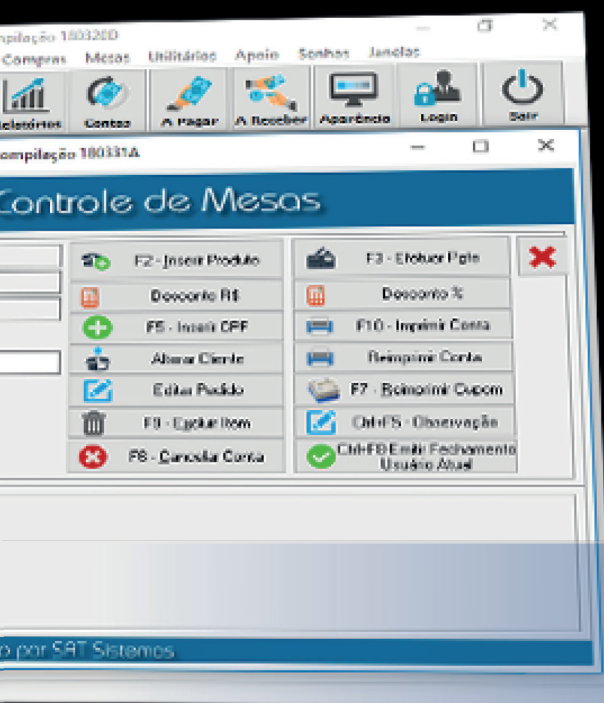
mpilação 180320D

Compras Mesas Utilitários Apoio Senhas Janelas

elatórios Contas A Pagar A Receber Aparência Login Sair

ompilação 180331A

Controle de Mesas

F2 - Inserir Produto

F3 - Efetuar Pgto

Desconto R$

Desconto %

F5 - Inserir CPF

F10 - Imprimir Conta

Alterar Cliente

Reimprimir Conta

Editar Pedido

F7 - Reimprimir Cupom

F9 - Excluir Item

Ctrl+F5 - Observação

F6 - Cancelar Conta

Ctrl+F8 Emitir Fechamento Usuário Atual

o por SAT Sistemas